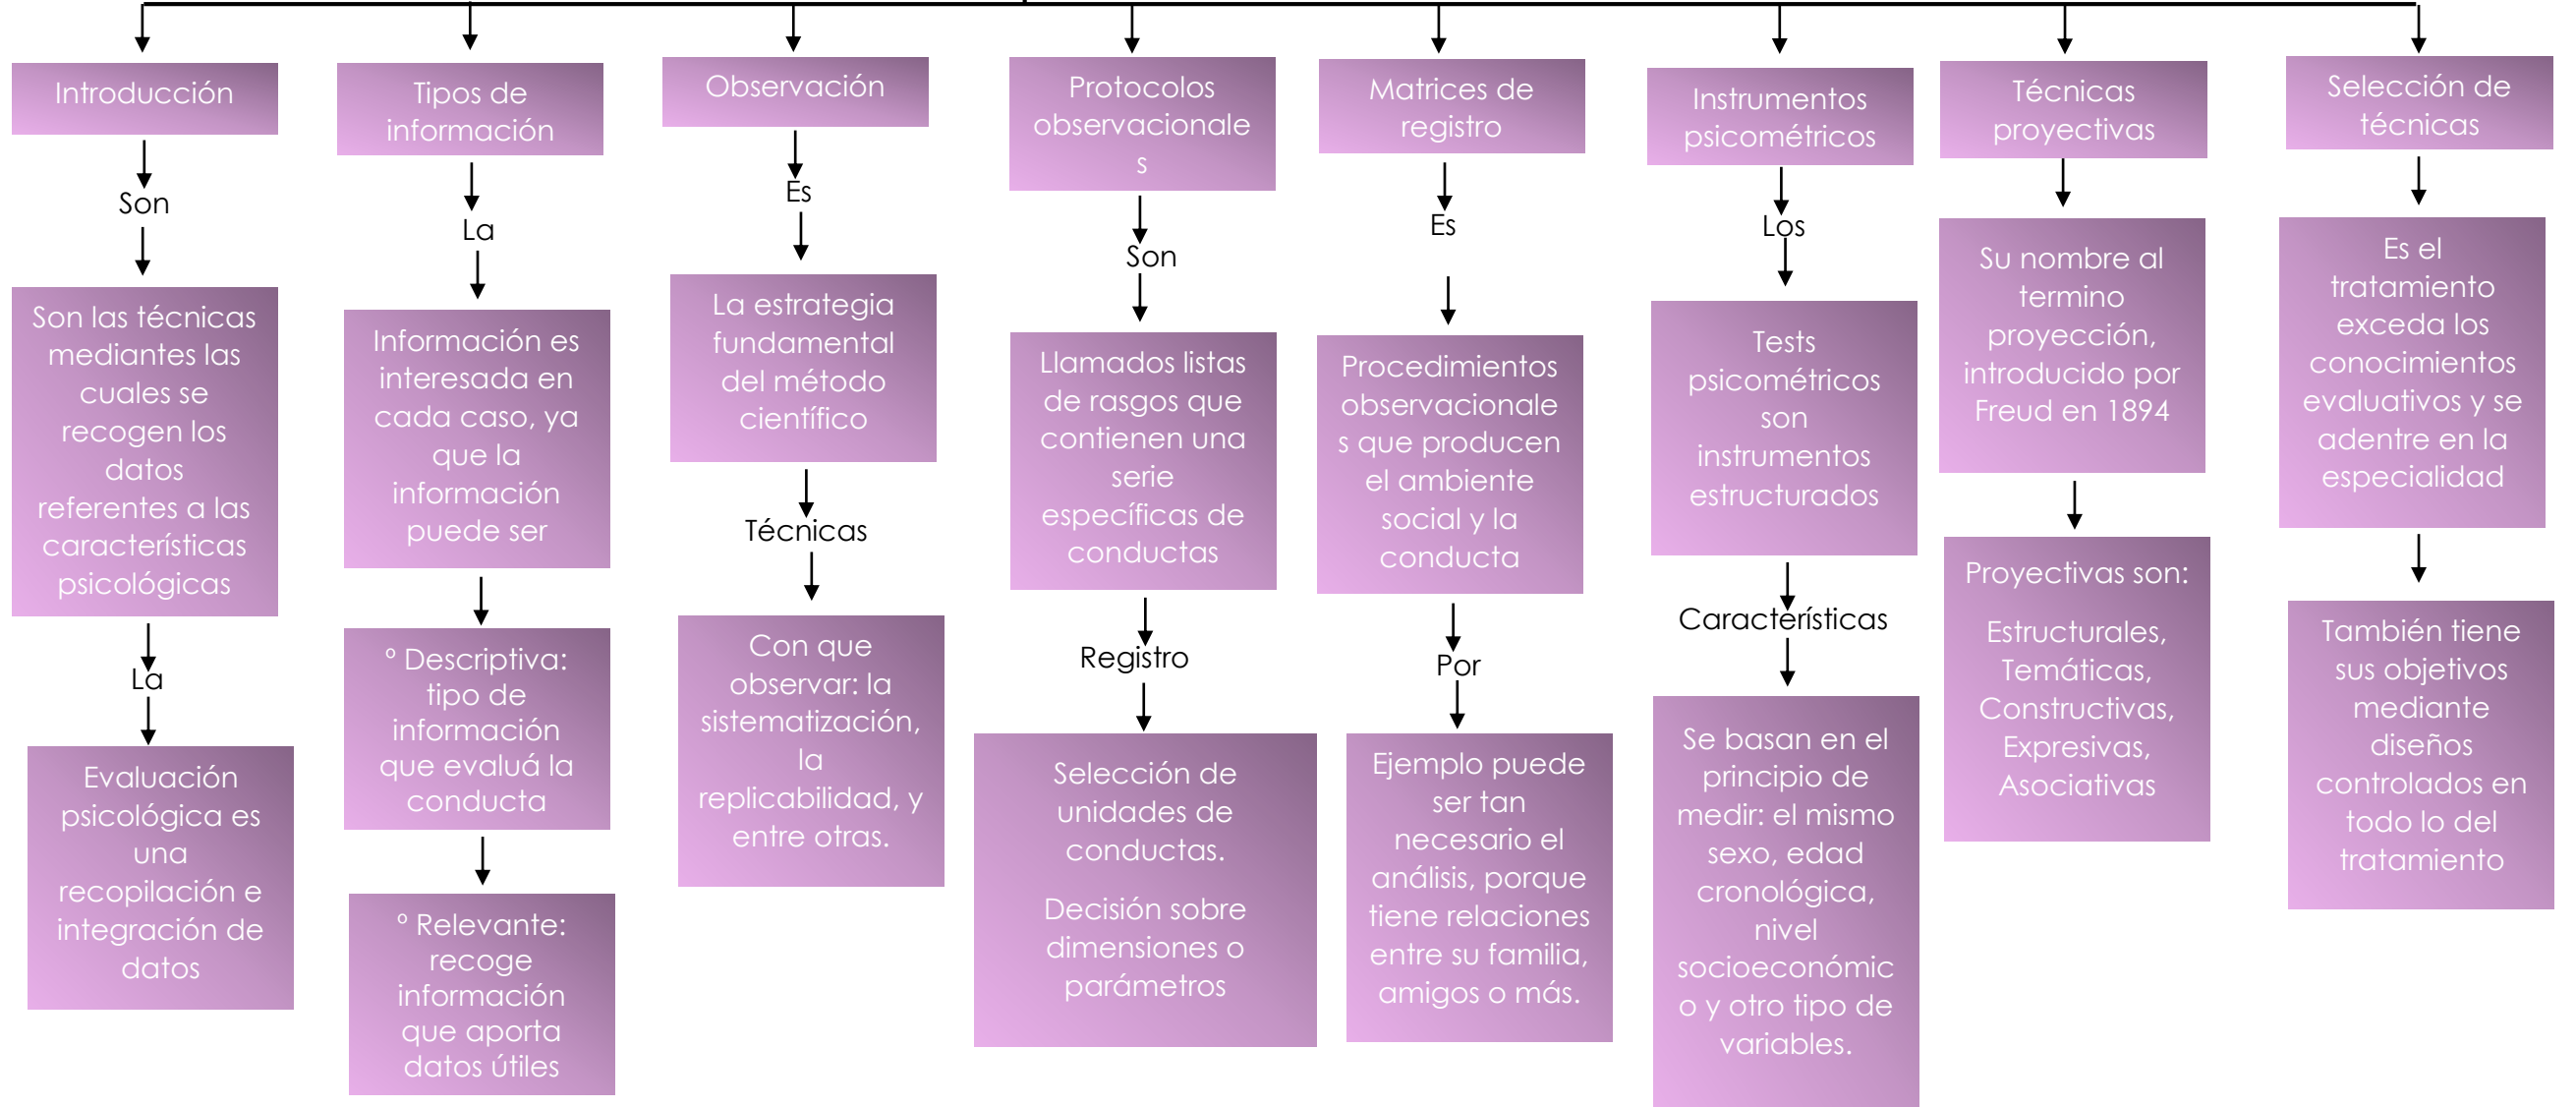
Introducción

Son

Son las técnicas mediantes las cuales se recogen los datos referentes a las características psicológicas

La

Evaluación psicológica es una recopilación e integración de datos

Tipos de información

La

Información es interesada en cada caso, ya que la información puede ser

° Descriptiva: tipo de información que evaluá la conducta

° Relevante: recoge información que aporta datos útiles

Observación

Es

La estrategia fundamental del método científico

Técnicas

Con que observar: la sistematización, la replicabilidad, y entre otras.

Protocolos observacionales

Son

Llamados listas de rasgos que contienen una serie específicas de conductas

Registro

Selección de unidades de conductas.

Decisión sobre dimensiones o parámetros

Matrices de registro

Es

Procedimientos observacionales que producen el ambiente social y la conducta

Por

Ejemplo puede ser tan necesario el análisis, porque tiene relaciones entre su familia, amigos o más.

Instrumentos psicométricos

Los

Tests psicométricos son instrumentos estructurados

Características

Se basan en el principio de medir: el mismo sexo, edad cronológica, nivel socioeconómico y otro tipo de variables.

Técnicas proyectivas

Su nombre al termino proyección, introducido por Freud en 1894

Proyectivas son:

Estructurales, Temáticas, Constructivas, Expresivas, Asociativas

Selección de técnicas

Es el tratamiento exceda los conocimientos evaluativos y se adentre en la especialidad

También tiene sus objetivos mediante diseños controlados en todo lo del tratamiento